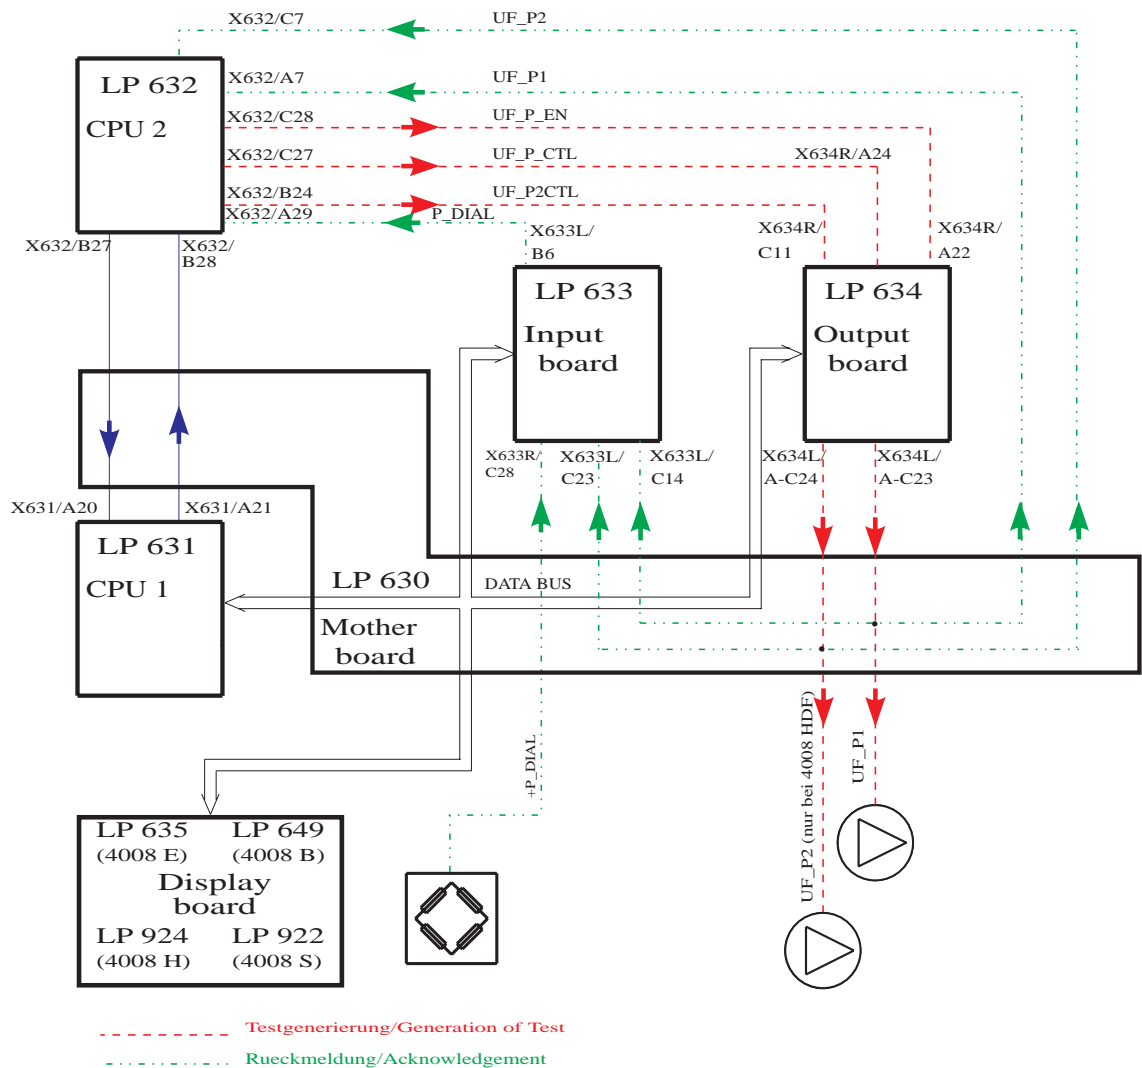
X632/C7
UF_P2
LP 632
CPU 2
X632/A7
UF_P1
X632/C28
UF_P_EN
X632/C27
UF_P_CTL
X634R/A24
X632/B24
UF_P2CTL
X632/A29
P_DIAL
X633L/ B6
X634R/ C11
X634R/ A22
X632/B27
X632/ B28
LP 633
Input board
LP 634
Output board
X633R/ C28
X633L/ C23
X633L/ C14
X634L/ A-C24
X634L/ A-C23
X631/A20
X631/A21
LP 631
CPU 1
LP 630
DATA BUS
Mother board
+P_DIAL
UF_P2 (nur bei 4008 HDF)
UF_P1
LP 635
(4008 E)
LP 649
(4008 B)
Display board
LP 924
(4008 H)
LP 922
(4008 S)
Testgenerierung/Generation of Test
Rueckmeldung/Acknowledgement